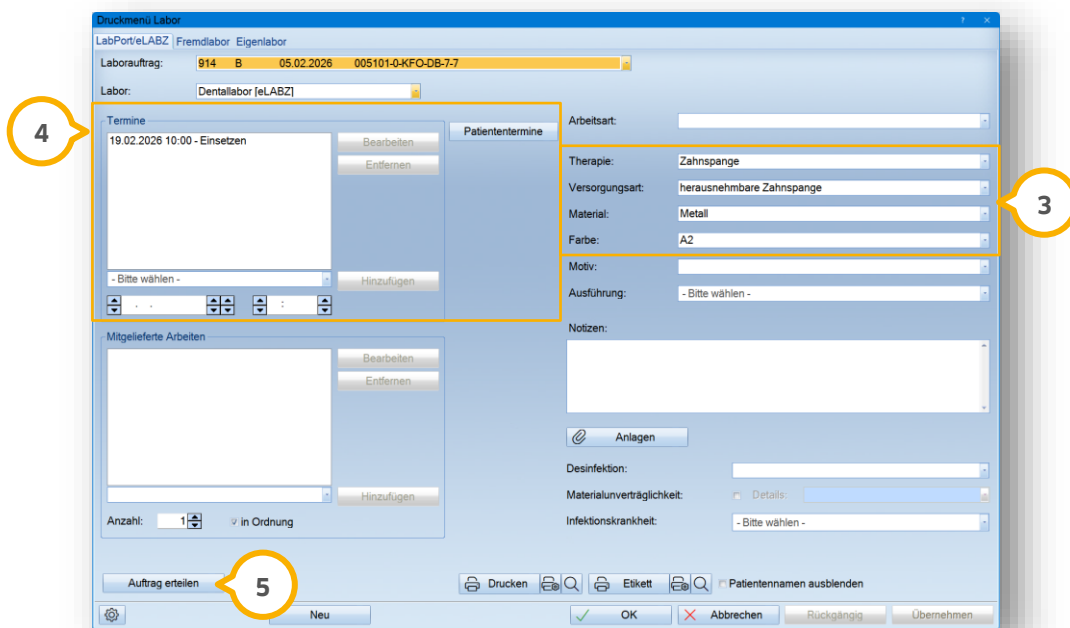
Druckmenü Labor

? ×

LabPort/eLABZ Fremdlabor Eigenlabor

Laborauftrag: 914 B 05.02.2026 005101-0-KFO-DB-7-7

Labor: Dentallabor [eLABZ]

4

Termine

19.02.2026 10:00 - Einsetzen

Bearbeiten

Entfernen

Patiententermine

- Bitte wählen -

Hinzufügen

. . :

Mitgelieferte Arbeiten

Bearbeiten

Entfernen

Hinzufügen

Anzahl: 1 in Ordnung

Arbeitsart:

Therapie: Zahnspange

Versorgungsart: herausnehmbare Zahnspange

Material: Metall

Farbe: A2

3

Motiv:

Ausführung: - Bitte wählen -

Notizen:

Anlagen

Desinfektion:

Materialunverträglichkeit: Details:

Infektionskrankheit: - Bitte wählen -

Auftrag erteilen

5

Drucken

Etikett

Patientennamen ausblenden

Neu

OK

Abbrechen

Rückgängig

Übernehmen